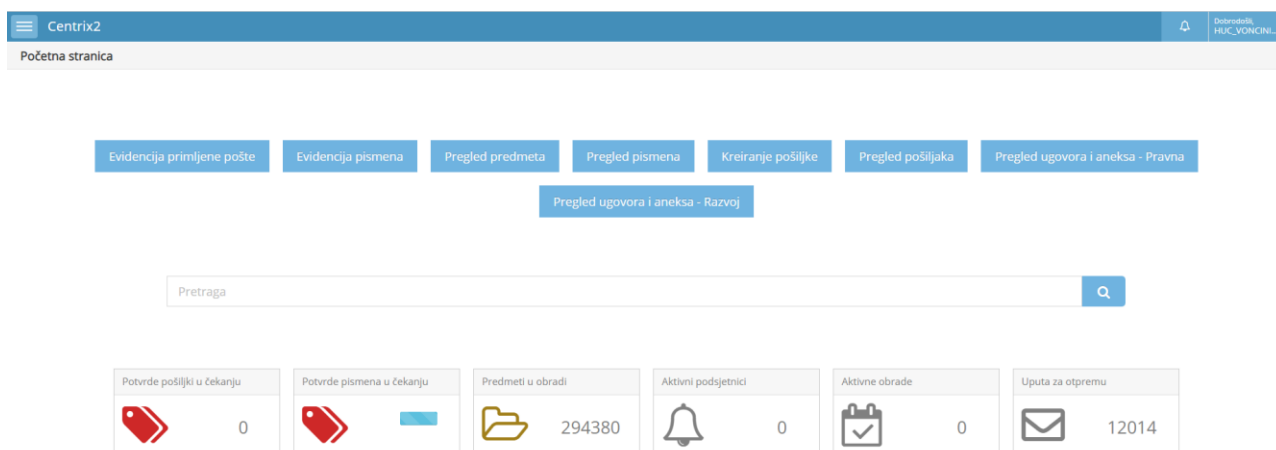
Centrix2

Dobrodošli, HUC_VONCINI...

Početna stranica

Evidencija primljene pošte
Evidencija pismena
Pregled predmeta
Pregled pismena
Kreiranje pošiljke
Pregled pošiljaka
Pregled ugovora i aneksa - Pravna
Pregled ugovora i aneksa - Razvoj

Pretraga

Potvrde pošiljki u čekanju
0

Potvrde pismena u čekanju

Predmeti u obradi
294380

Aktivni podsjetnici
0

Aktivne obrade
0

Uputa za otpremu
12014